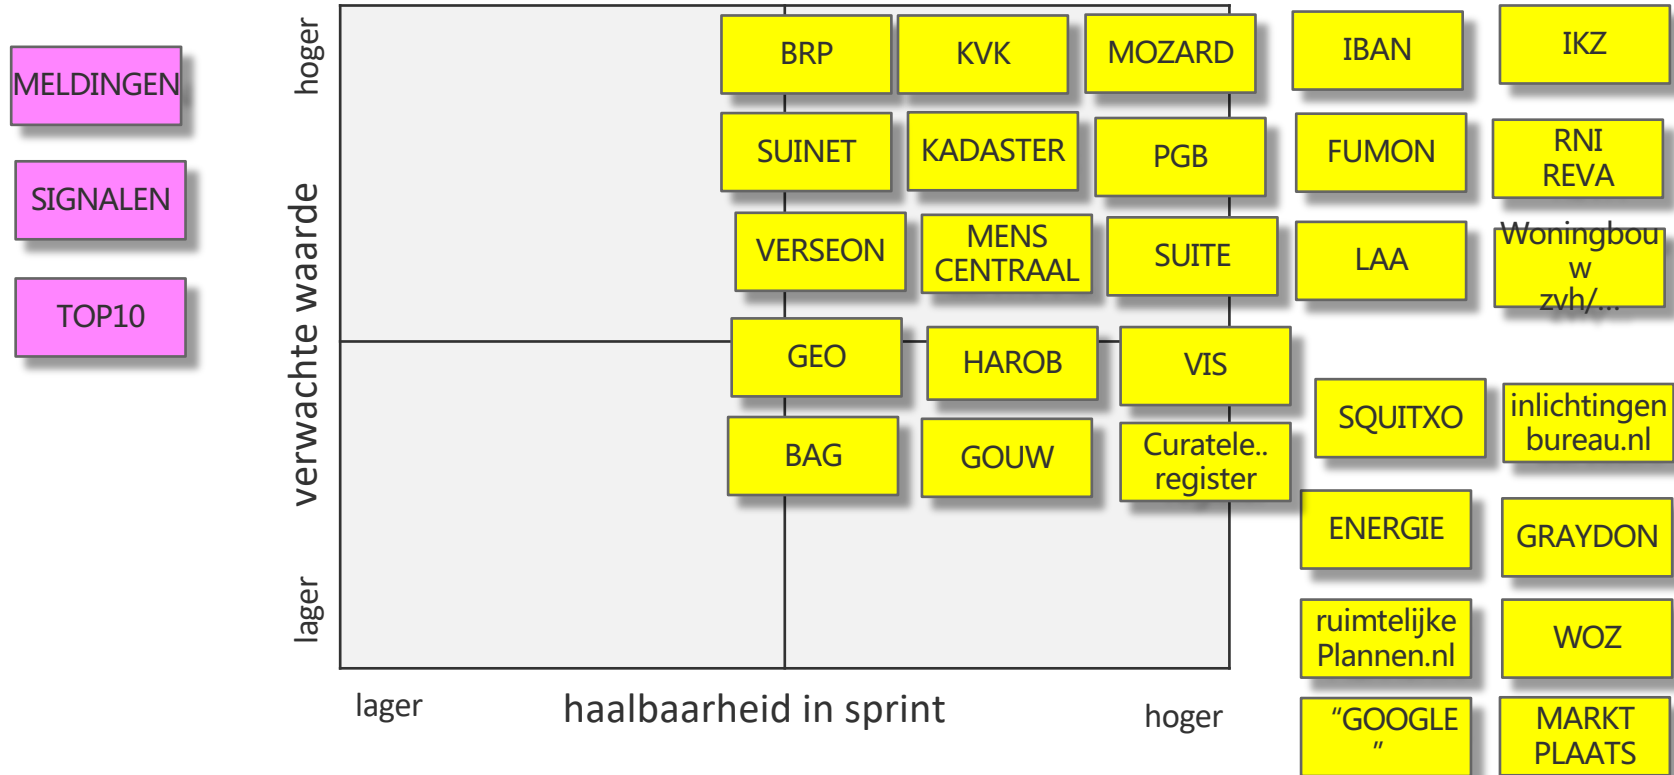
MELDINGEN

SIGNALEN

TOP10

hoger

verwachte waarde

lager

BRP

KVK

MOZARD

IBAN

IKZ

SUINET

KADASTER

PGB

FUMON

RNI REVA

VERSEON

MENS CENTRAAL

SUITE

LAA

Woningbouw zvh/...

GEO

HAROB

VIS

SQUITXO

inlichtingen bureau.nl

BAG

GOUW

Curatele.. register

ENERGIE

GRAYDON

ruimtelijke Plannen.nl

WOZ

"GOOGLE "

MARKT PLAATS

lager

haalbaarheid in sprint

hoger